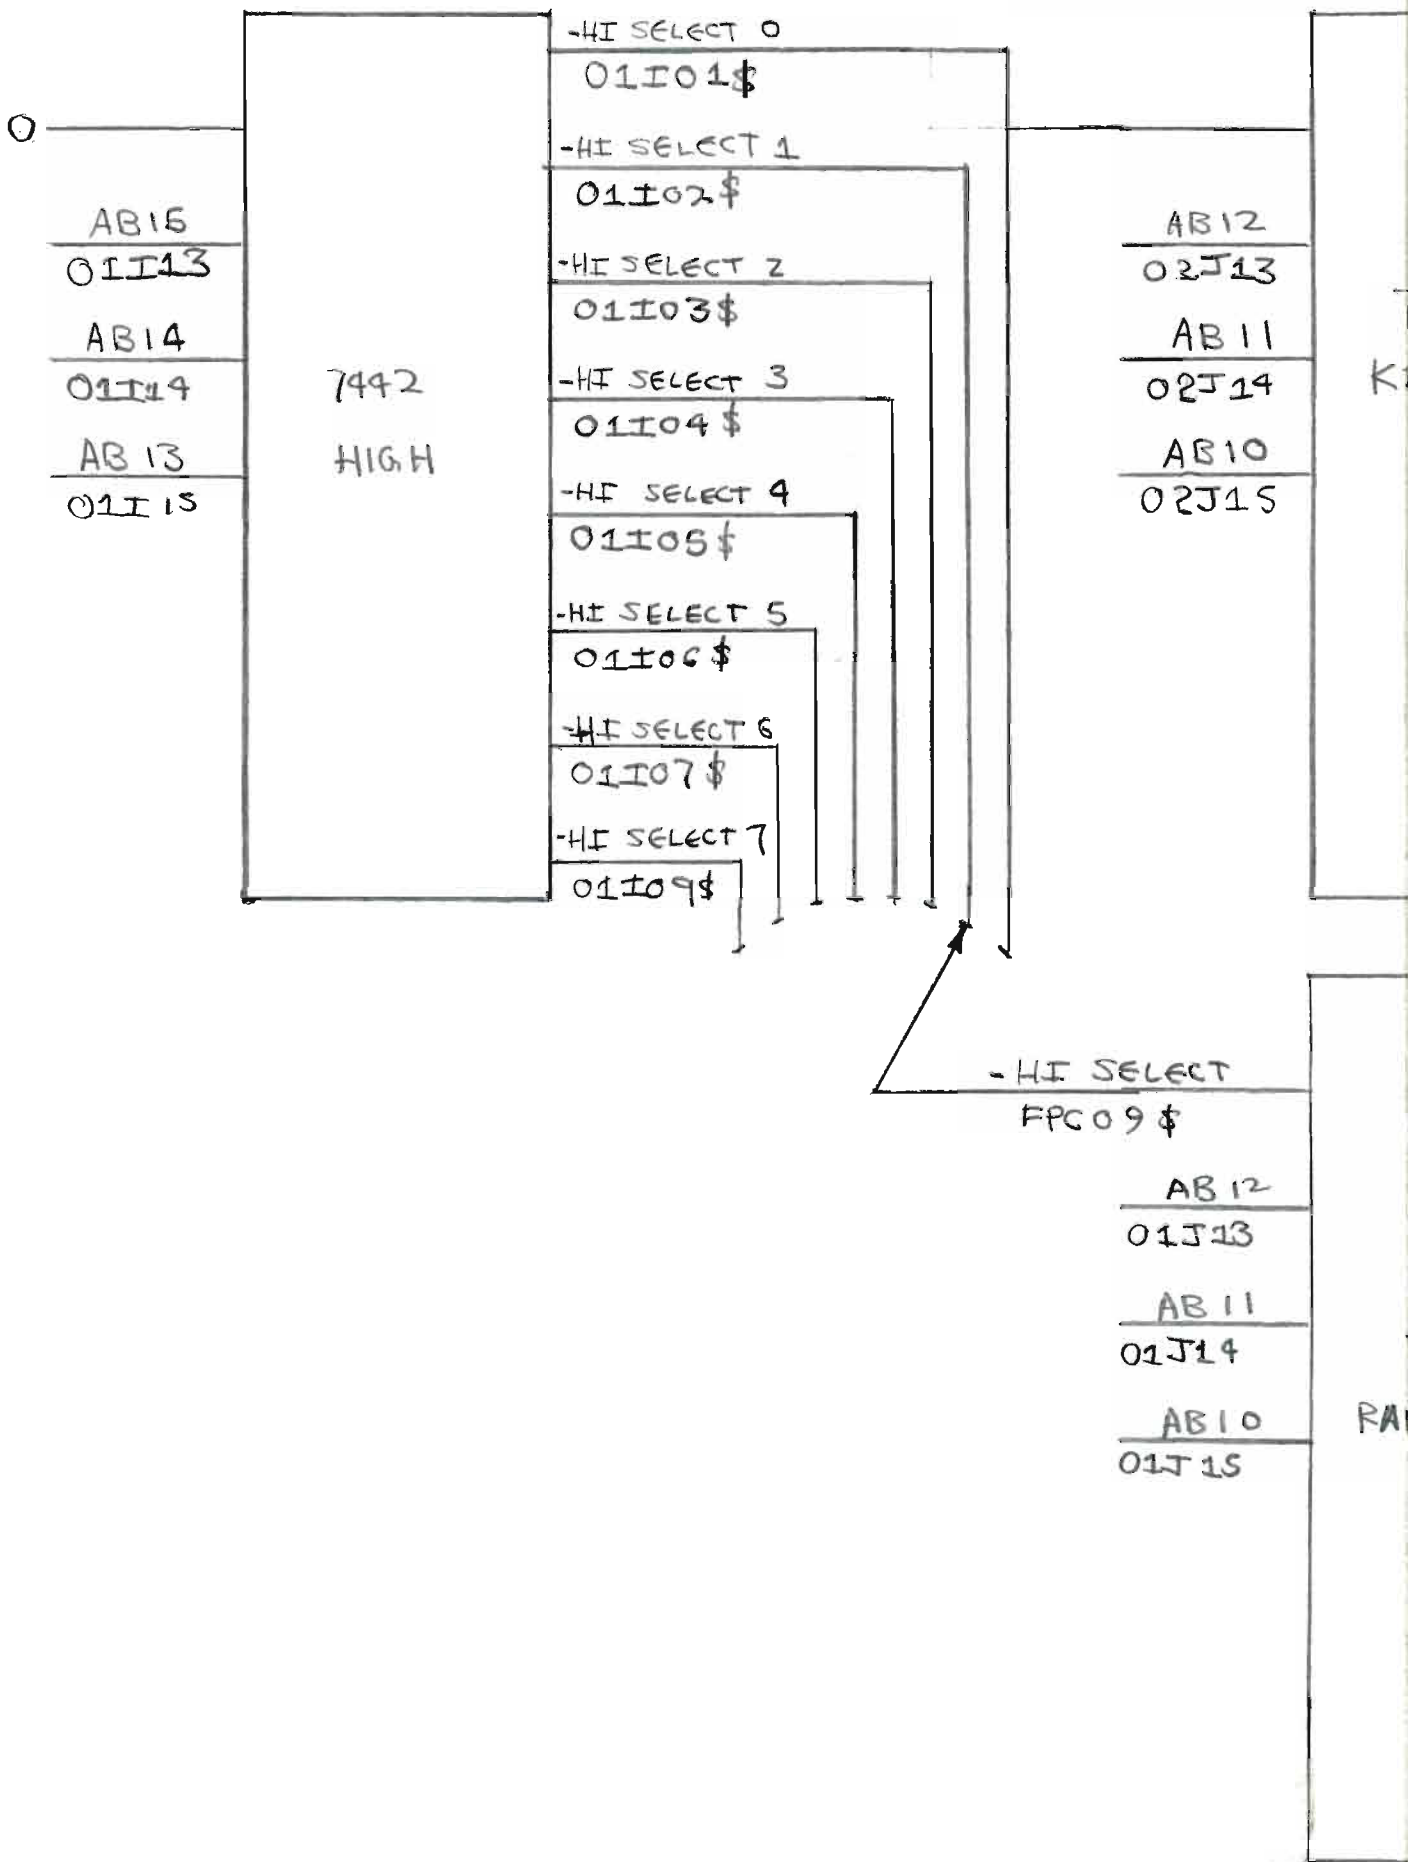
O

AB15
01I13

AB14
01I14

AB13
01I15

7442
HIGH

-HI SELECT 0
01I01$

-HI SELECT 1
01I02$

-HI SELECT 2
01I03$

-HI SELECT 3
01I04$

-HI SELECT 4
01I05$

-HI SELECT 5
01I06$

-HI SELECT 6
01I07$

-HI SELECT 7
01I09$

AB12
02J13

AB11
02J14

AB10
02J15

K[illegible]

-HI SELECT
FPC09$

AB12
01J13

AB11
01J14

AB10
01J15

RA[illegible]